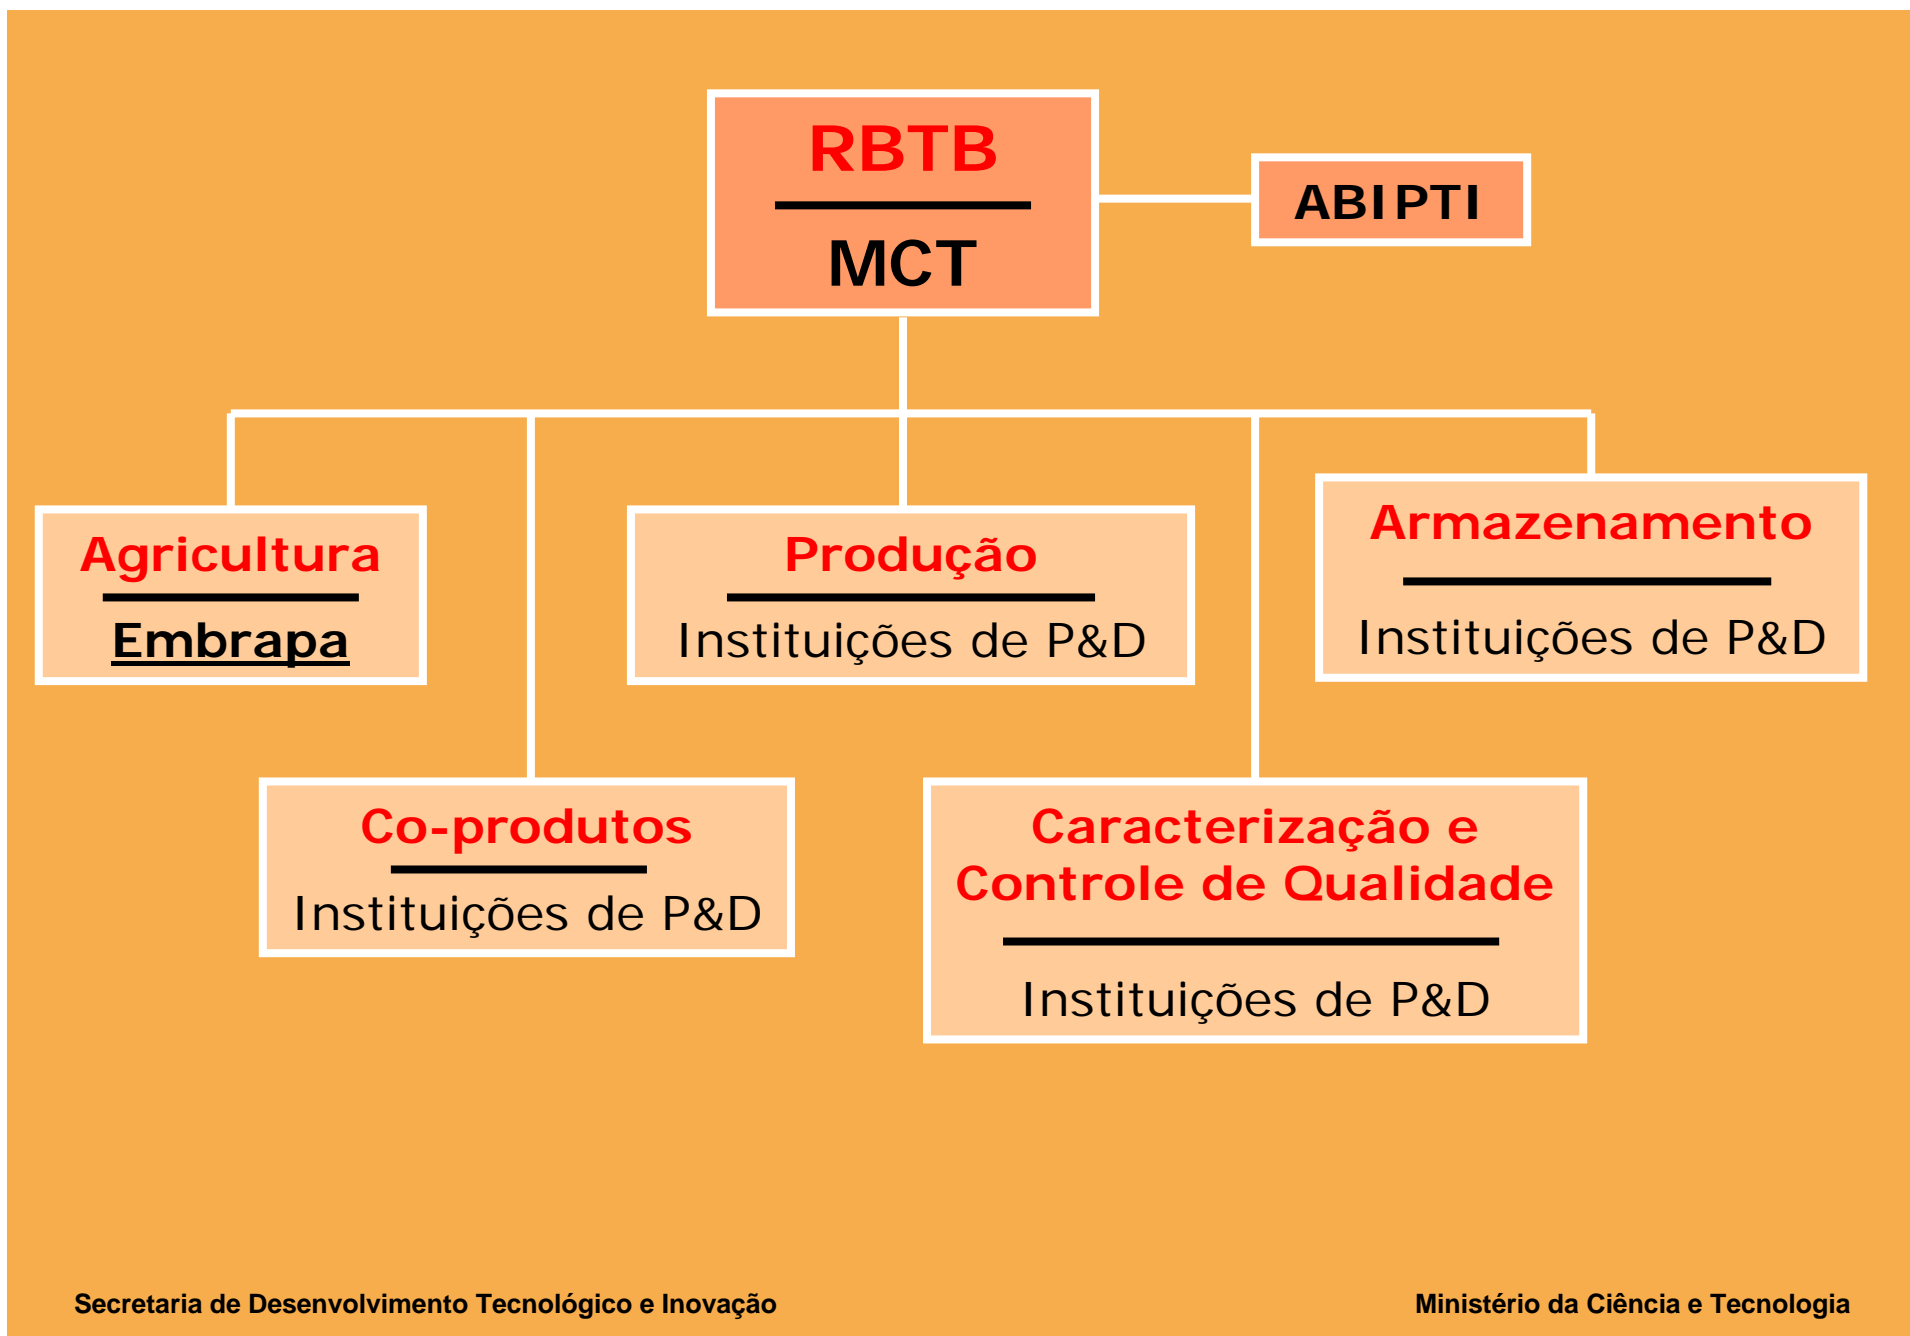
RBTB
MCT

ABIPTI

Agricultura
Embrapa

Produção
Instituições de P&D

Armazenamento
Instituições de P&D

Co-produtos
Instituições de P&D

Caracterização e Controle de Qualidade
Instituições de P&D

Secretaria de Desenvolvimento Tecnológico e Inovação

Ministério da Ciência e Tecnologia